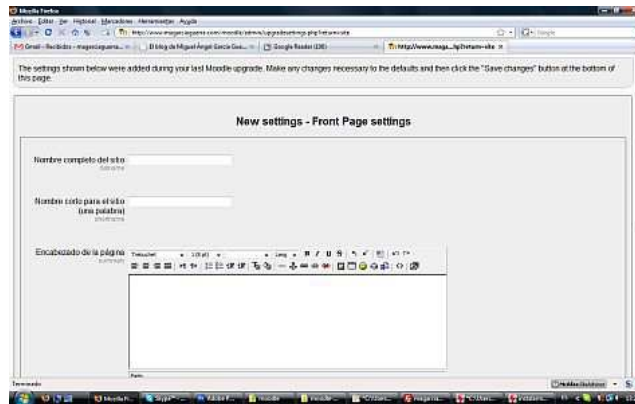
Mozilla Firefox
Archivo Editar Ver Historial Marcadores Herramientas Ayuda
http://www.magarciaguerra.com/moodle/admin/upgradesettings.php?return=site
Google
Gmail - Recibidos - magarciaguerra... | El blog de Miguel Ángel García Gue... | Google Reader (38) | http://www.maga...hp?return=site

The settings shown below were added during your last Moodle upgrade. Make any changes necessary to the defaults and then click the "Save changes" button at the bottom of this page.

New settings - Front Page settings

Nombre completo del sitio
fullname

Nombre corto para el sitio (una palabra)
shortname

Encabezado de la página
summary
Trebuchet 1 (8 pt) Lang B I U S

Ruta:

Terminado

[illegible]